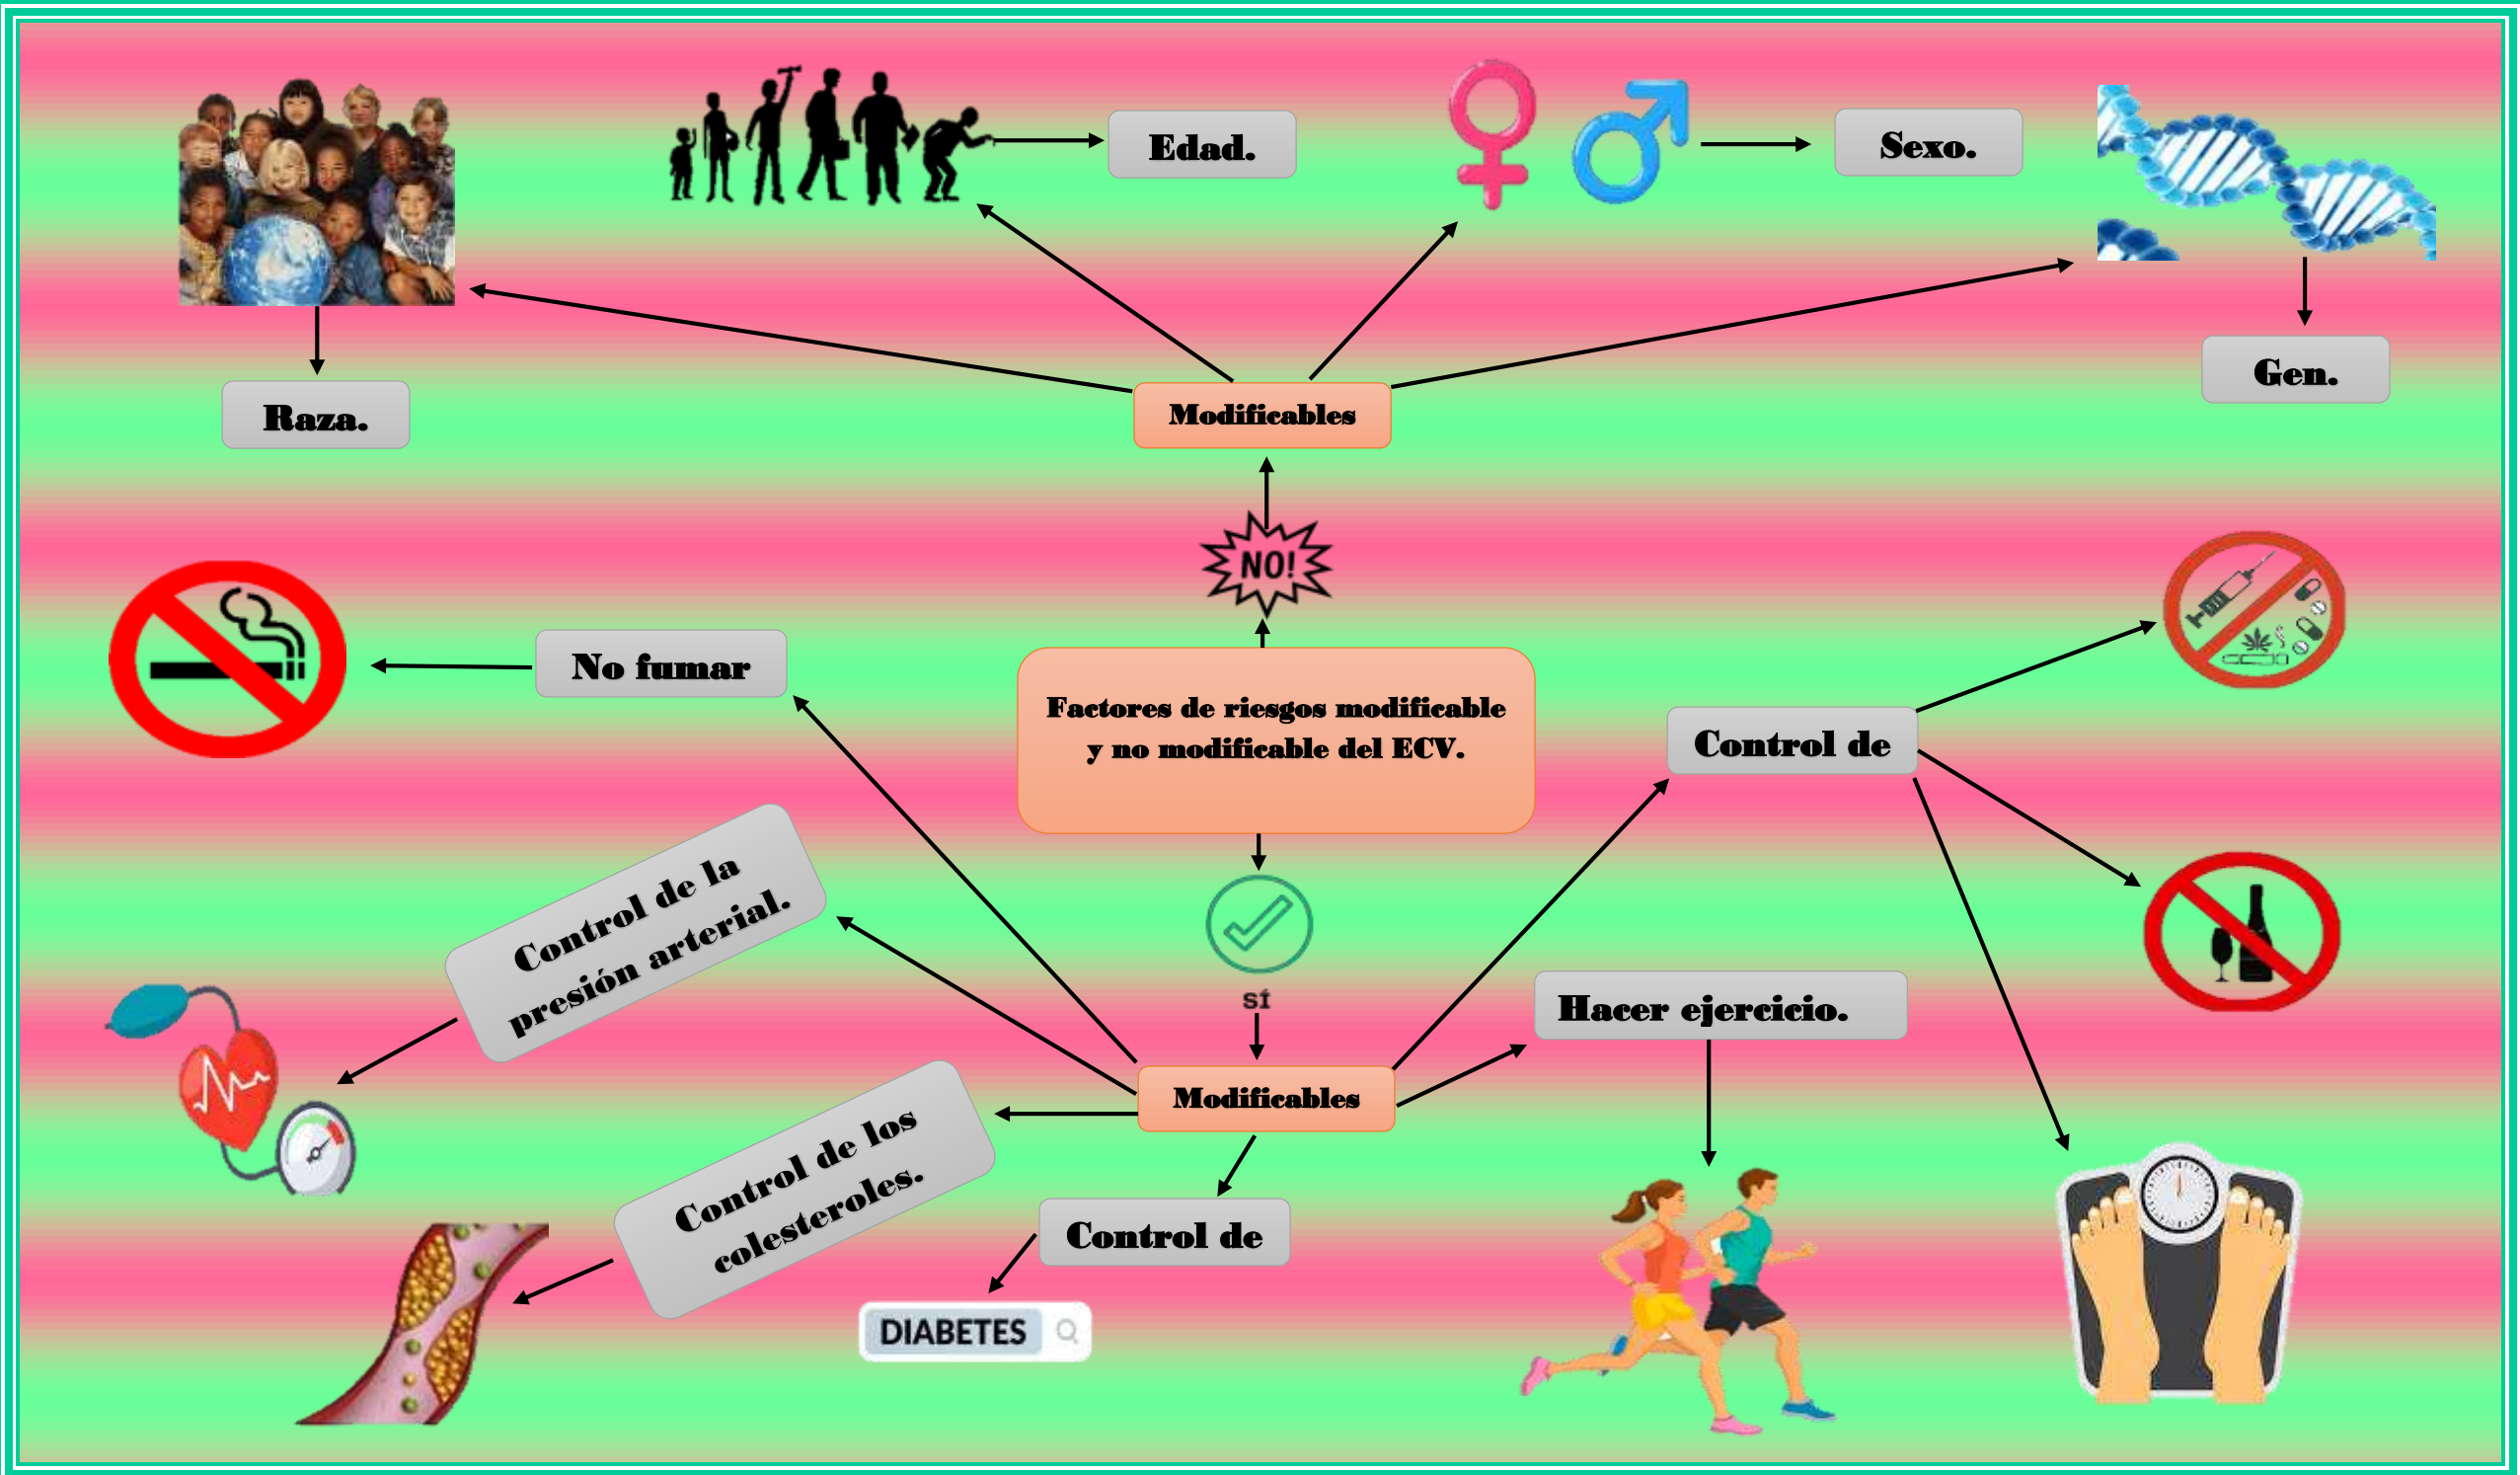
Edad.

Sexo.

Raza.

Gen.

Modificables

NO!

Factores de riesgos modificable y no modificable del ECV.

No fumar

Control de

Control de la presión arterial.

SÍ

Hacer ejercicio.

Modificables

Control de los colesteroles.

Control de

DIABETES